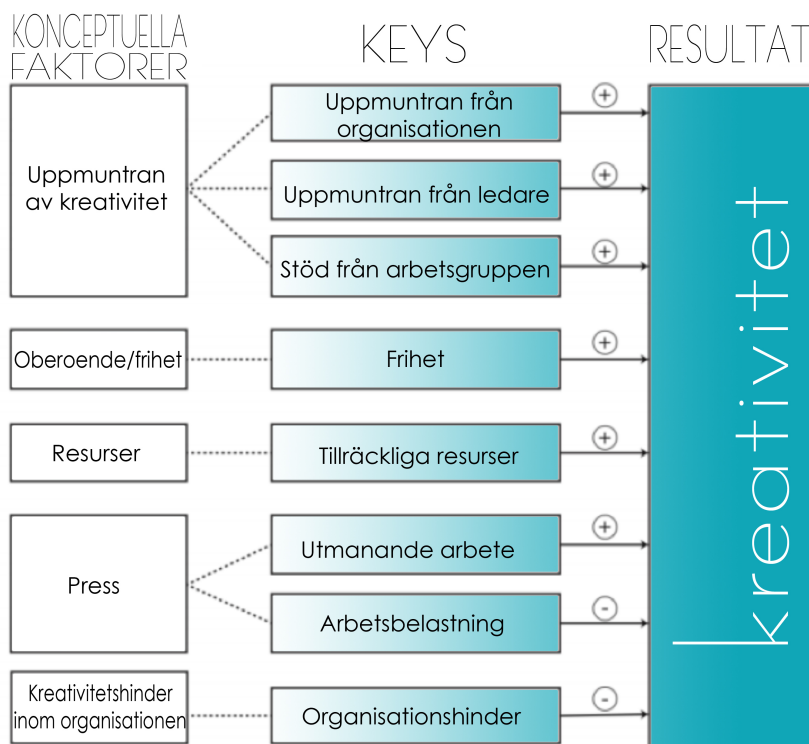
KONCEPTUELLA FAKTORER

KEYS

RESULTAT

Uppmuntran av kreativitet

Uppmuntran från organisationen

+

Uppmuntran från ledare

+

Stöd från arbetsgruppen

+

Oberoende/frihet

Frihet

+

Resurser

Tillräckliga resurser

+

Press

Utmanande arbete

+

Arbetsbelastning

-

Kreativitetshinder inom organisationen

Organisationshinder

-

kreativitet